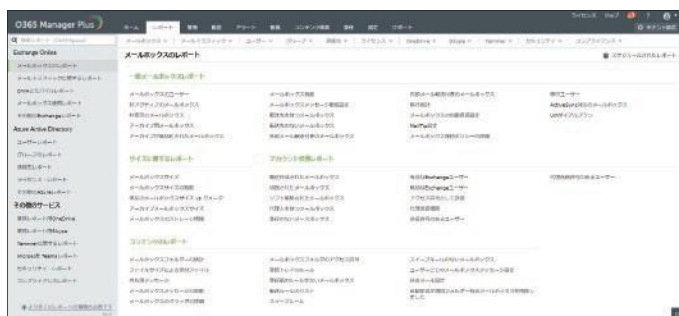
O365 Manager Plus

ホーム レポート 管理 監視 アラート 監査 コンテンツ検索 操作 設定 サポート

Exchange Online

Azure Active Directory

その他のサービス

メールボックスのレポート

一般メールボックスレポート

サイズに関するレポート

アカウント状態レポート

コンテンツのレポート

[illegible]